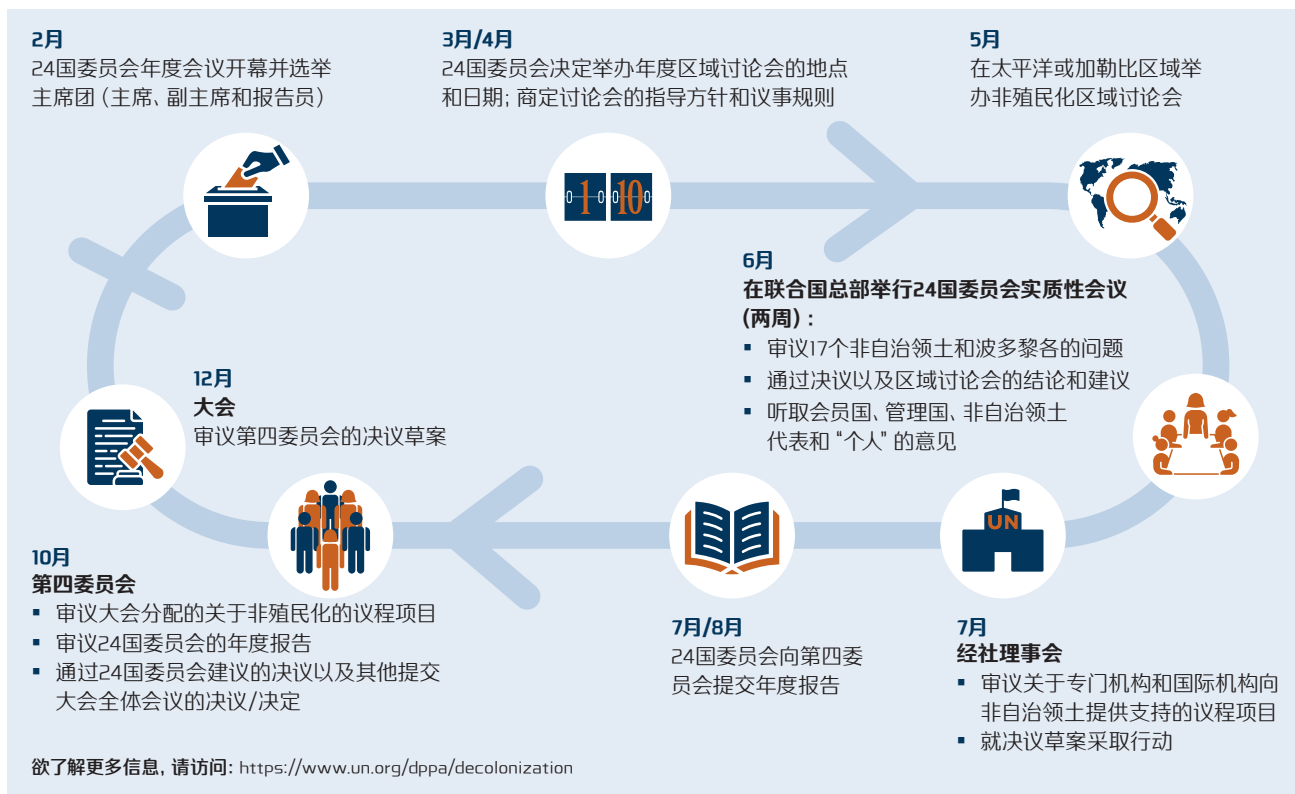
2月
24国委员会年度会议开幕并选举主席团（主席、副主席和报告员）

3月/4月
24国委员会决定举办年度区域讨论会的地点和日期；商定讨论会的指导方针和议事规则

5月
在太平洋或加勒比区域举办非殖民化区域讨论会

1 10

6月
在联合国总部举行24国委员会实质性会议（两周）：
▪ 审议17个非自治领土和波多黎各的问题
▪ 通过决议以及区域讨论会的结论和建议
▪ 听取会员国、管理国、非自治领土代表和“个人”的意见

12月
大会
审议第四委员会的决议草案

UN

10月
第四委员会
▪ 审议大会分配的关于非殖民化的议程项目
▪ 审议24国委员会的年度报告
▪ 通过24国委员会建议的决议以及其他提交大会全体会议的决议/决定

7月/8月
24国委员会向第四委员会提交年度报告

7月
经社理事会
▪ 审议关于专门机构和国际机构向非自治领土提供支持的议程项目
▪ 就决议草案采取行动

欲了解更多信息，请访问：https://www.un.org/dppa/decolonization